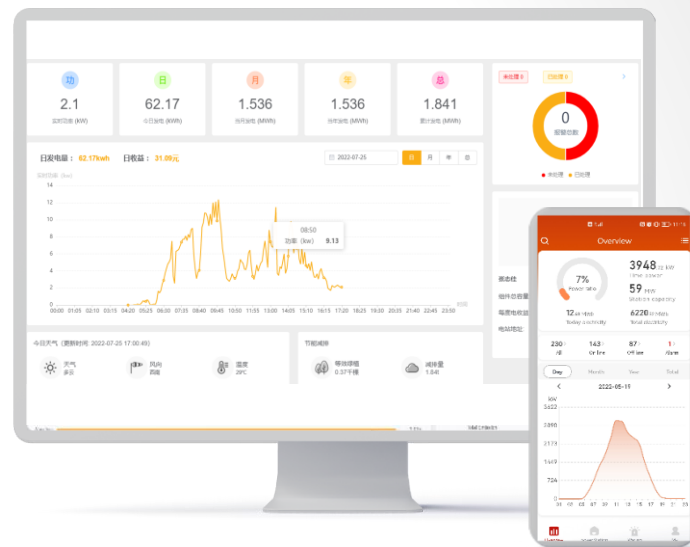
功
2.1
实时功率 (kW)

日
62.17
今日发电 (kWh)

月
1.536
当月发电 (MWh)

年
1.536
当年发电 (MWh)

总
1.841
累计发电 (MWh)

未处理 0
已处理 0

0
报警总数

● 未处理 ● 已处理

日发电量： 62.17kwh 日收益： 31.09元

2022-07-25

日 月 年 总

实时功率 (kw)

14
12
10
8
6
4
2
0

00:00 01:05 02:10 03:15 04:20 05:25 06:30 07:35 08:40 09:45 10:50 11:55 13:00 14:05 15:10 16:15 17:20 18:25 19:30 20:35 21:40 22:45 23:50

08:50
功率 (kw) 9.13

今日天气（更新时间 2022-07-25 17:00:49）

天气
多云

风向
西南

温度
28℃

节能减排

等效植树
0.37千棵

减排量
1.84t

逆变器
组件总容量
电量电价设置
电站地址

Overview

7%
Power ratio

3948 12 kW
Inner power

59 MW
Station capacity

12 kWh
Today electricity

6220 MWh
Total electricity

230
All

143
On line

87
Off line

1
Alarm

Day Month Year Total

2022-05-15

kW
3422
2850
2375
1900
1425
950
475
0